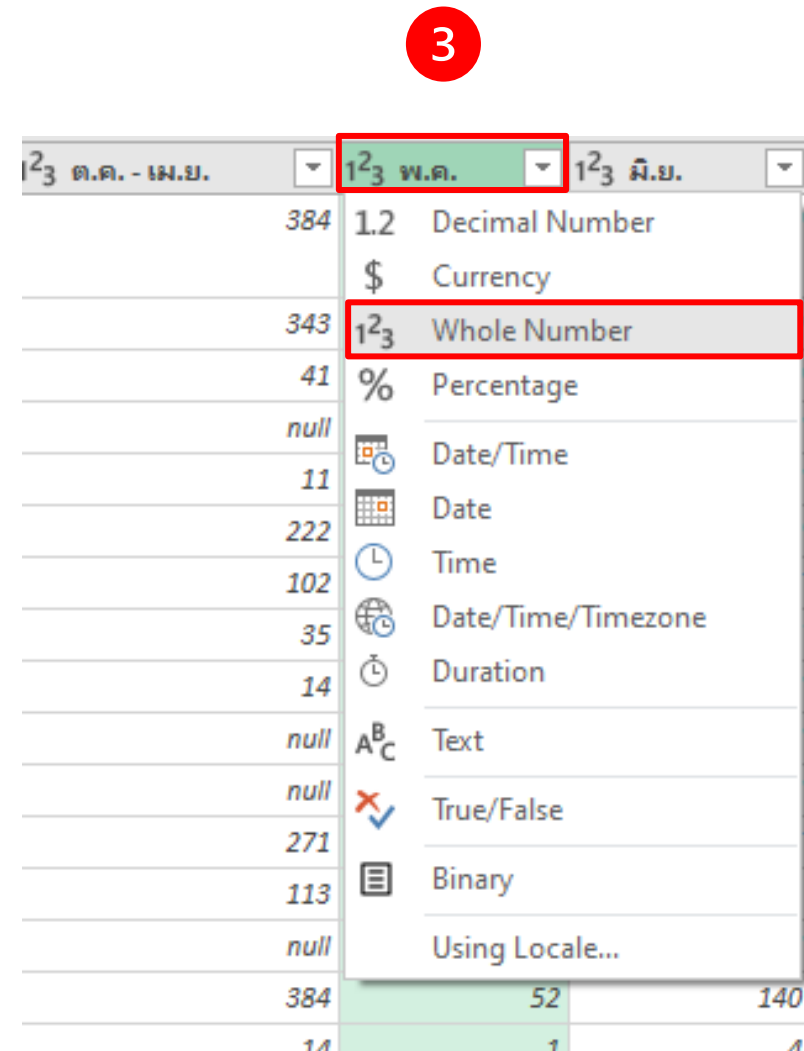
3

$1^2{}_3$ ต.ค. - เม.ย. | $1^2{}_3$ พ.ค. | $1^2{}_3$ มิ.ย.

384
343
41
null
11
222
102
35
14
null
null
271
113
null
384 52 140
14 1 4

1.2 Decimal Number
$ Currency
$1^2{}_3$ Whole Number
% Percentage
Date/Time
Date
Time
Date/Time/Timezone
Duration
$A^B{}_C$ Text
True/False
Binary
Using Locale...